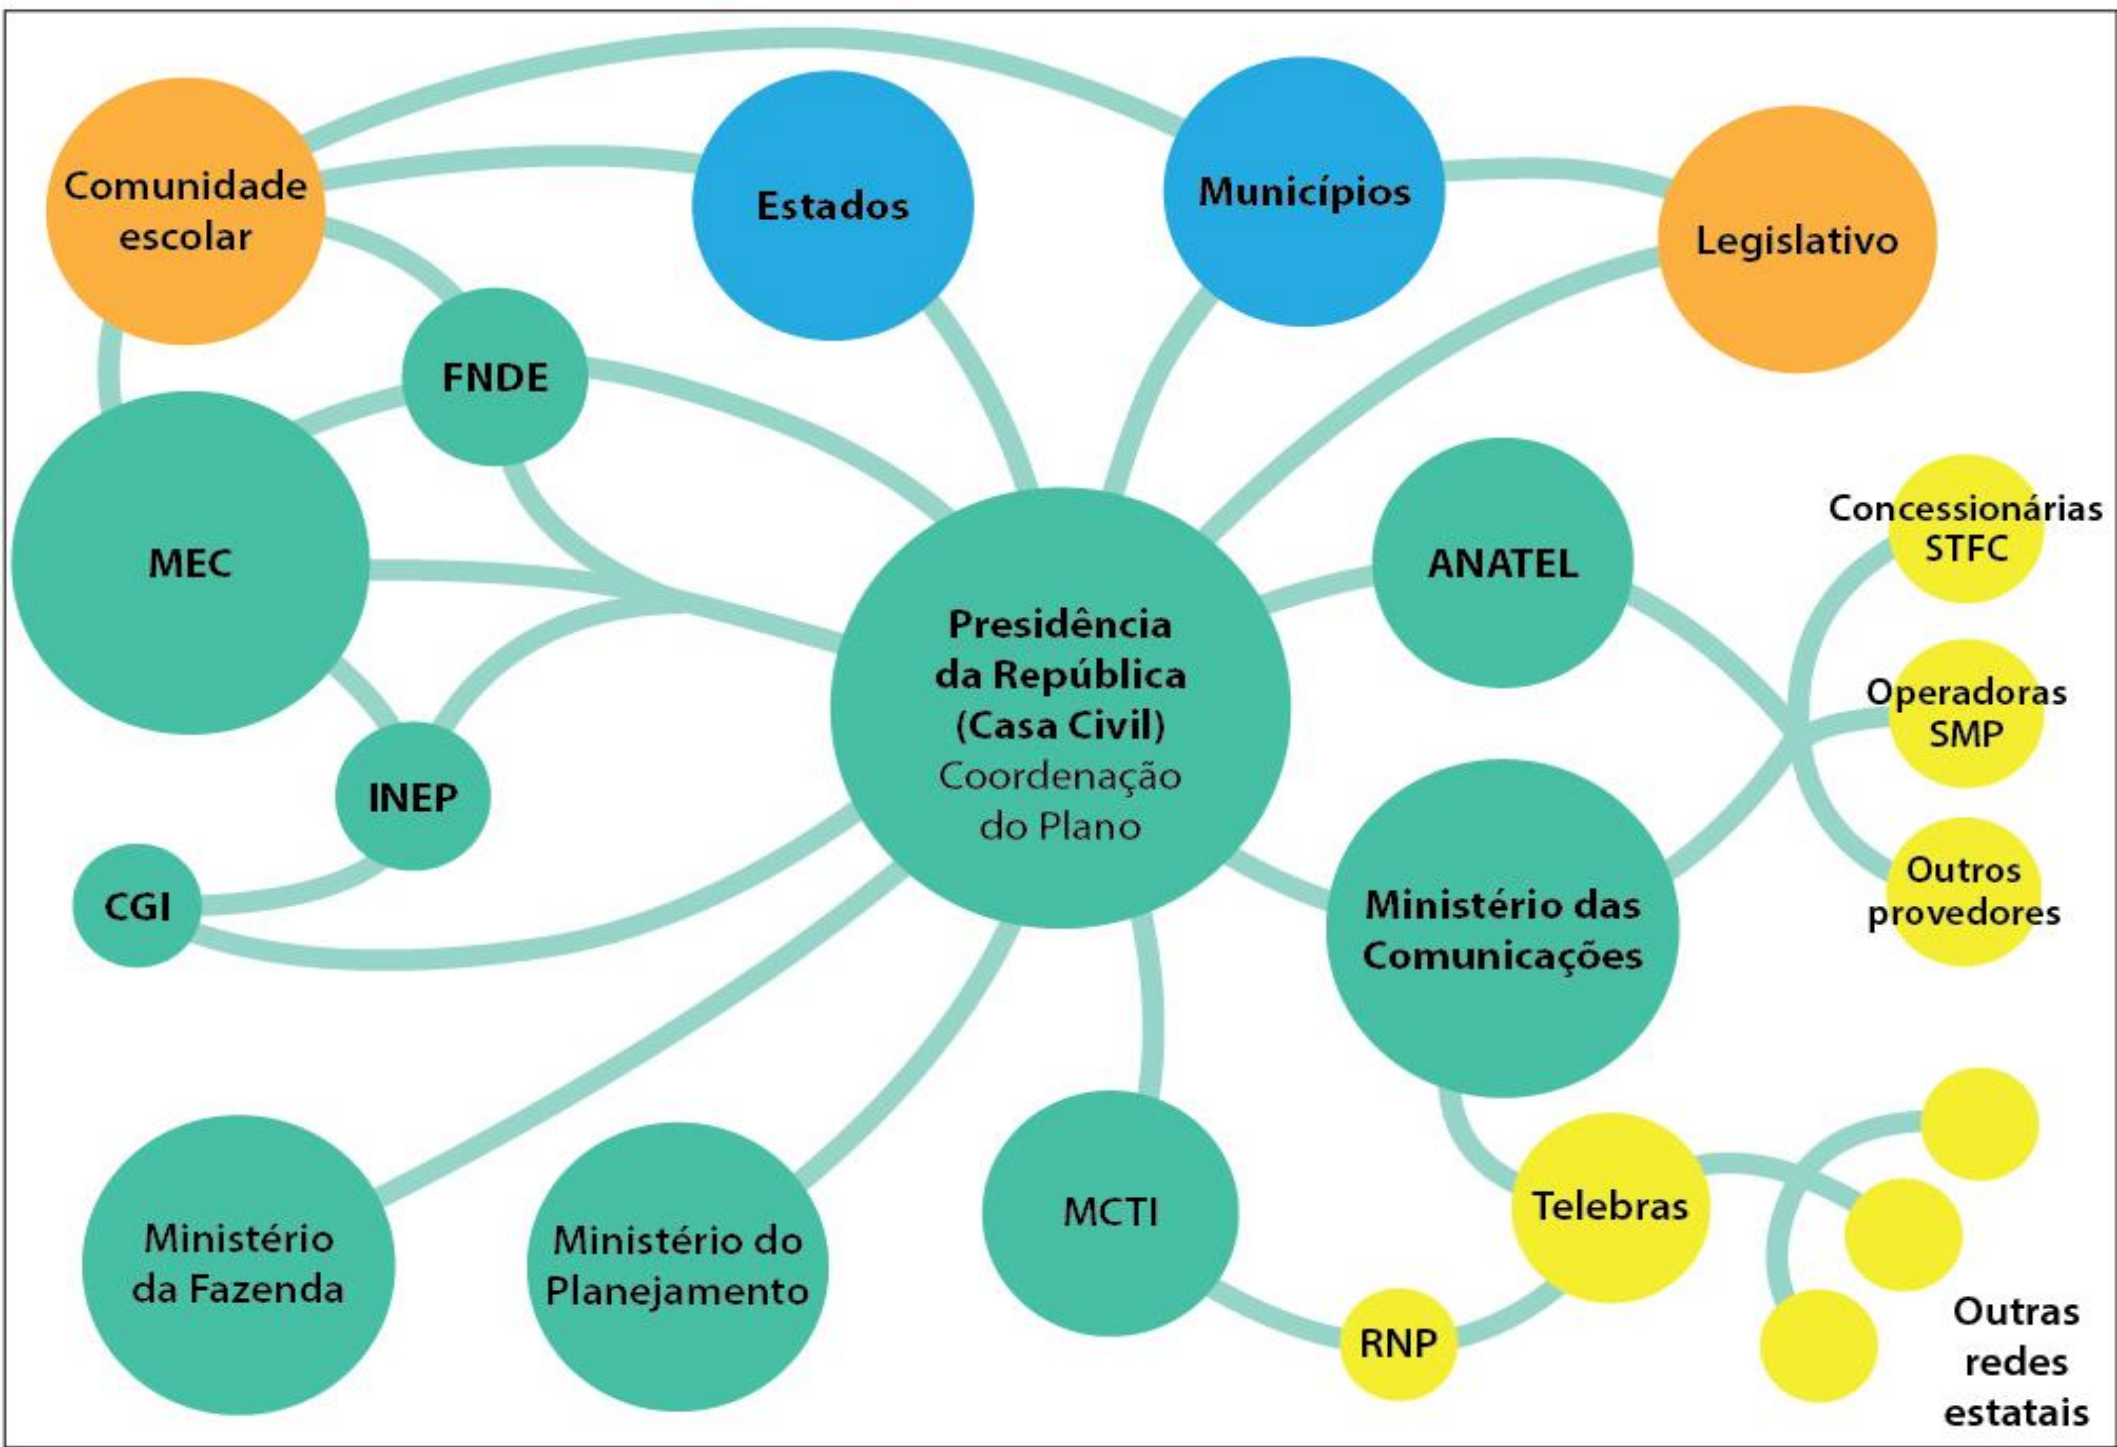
Comunidade escolar

Estados

Municípios

Legislativo

FNDE

MEC

ANATEL

Concessionárias STFC

Presidência da República (Casa Civil) Coordenação do Plano

Operadoras SMP

INEP

Outros provedores

CGI

Ministério das Comunicações

Telebras

MCTI

Ministério da Fazenda

Ministério do Planejamento

RNP

Outras redes estatais